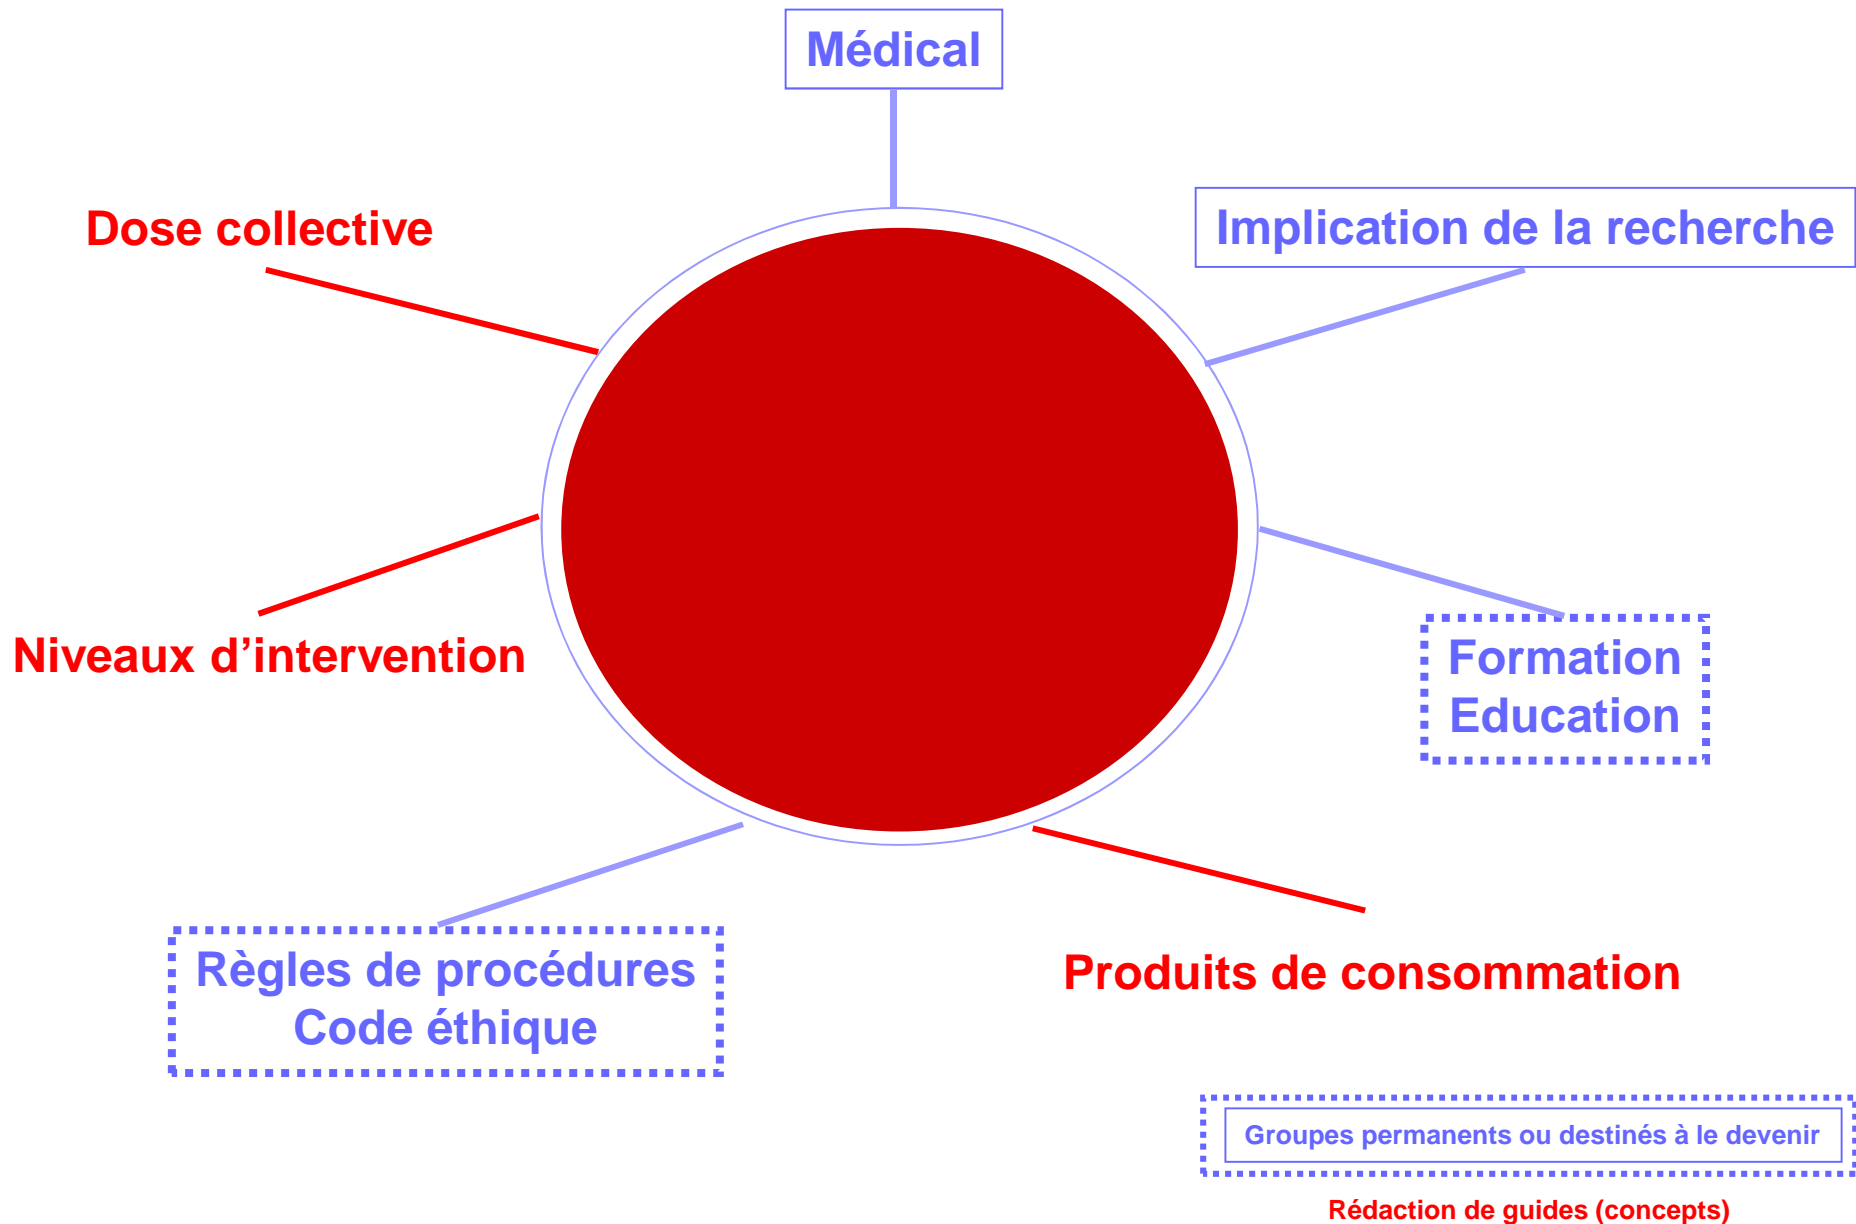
Médical

Dose collective

Implication de la recherche

Niveaux d’intervention

Formation
Education

Règles de procédures
Code éthique

Produits de consommation

Groupes permanents ou destinés à le devenir

Rédaction de guides (concepts)